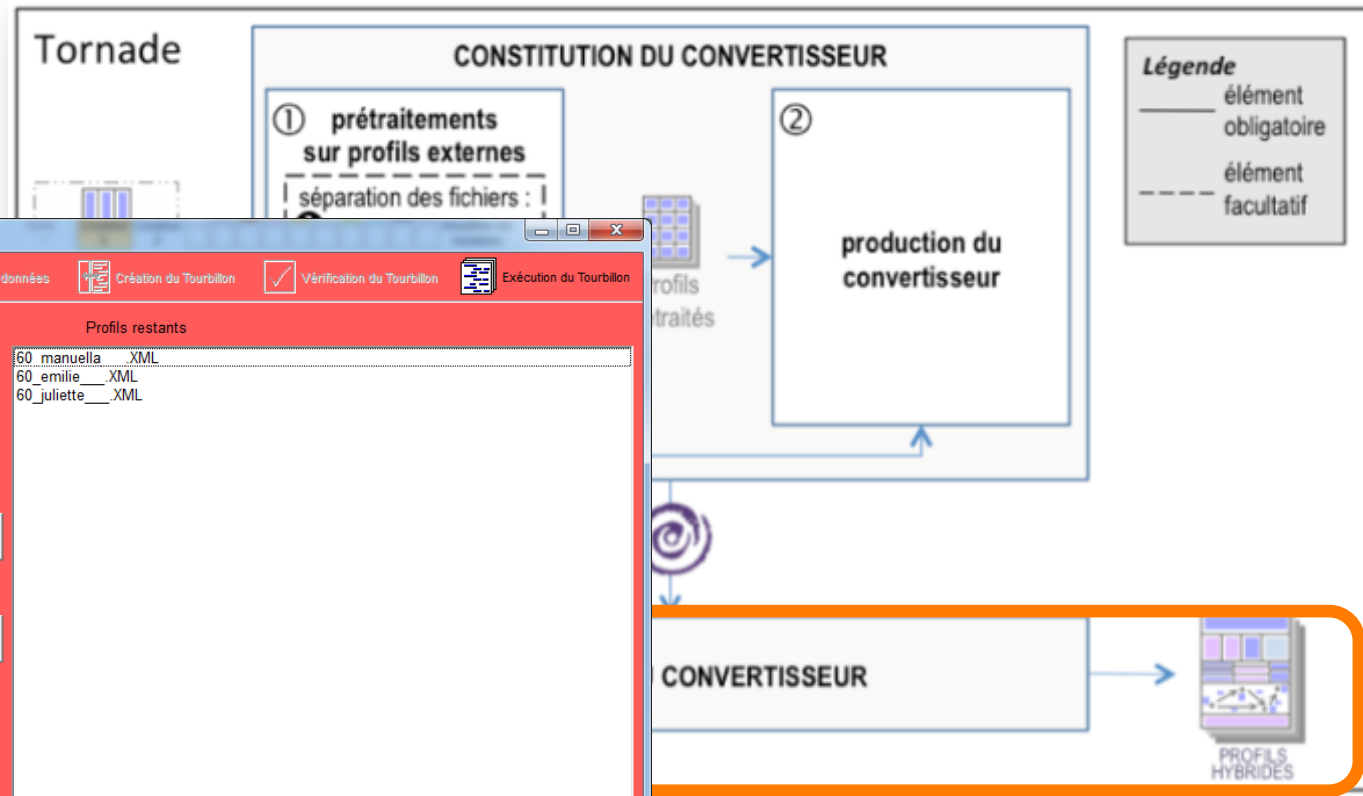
Tornade

CONSTITUTION DU CONVERTISSEUR

① prétraitements sur profils externes

séparation des fichiers :

② production du convertisseur

Légende
élément obligatoire
élément facultatif

rofils
étraités

données Création du Tourbillon Vérification du Tourbillon Exécution du Tourbillon

Profils restants

60_manuella___.XML
60_emilie___.XML
60_juliette___.XML

CONVERTISSEUR

PROFILS HYBRIDES